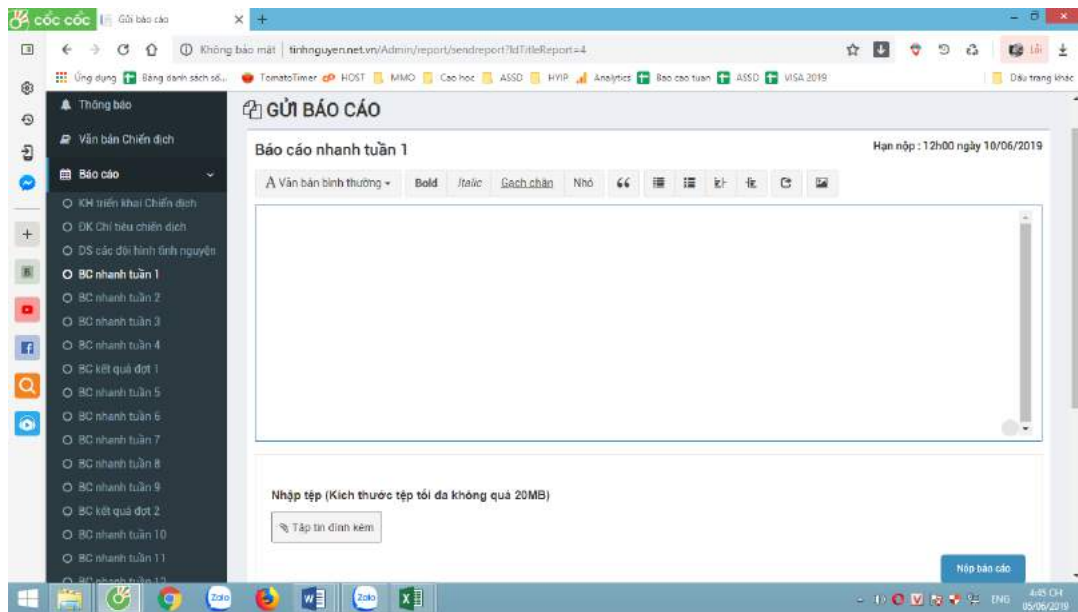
cốc cốc | Gửi báo cáo

Không bảo mật | tinhnguyen.net.vn/Admin/report/sendreport?IdTitleReport=4

Lỗi

Ứng dụng | Bảng danh sách số... | TomatoTimer | HOST | MMO | Cao hoc | ASSD | HYIP | Analytics | Bao cao tuan | ASSD | VISA 2019 | Dấu trang khác

Thông báo
Văn bản Chiến dịch
Báo cáo
KH triển khai Chiến dịch
ĐK Chỉ tiêu chiến dịch
DS các đội hình tình nguyện
BC nhanh tuần 1
BC nhanh tuần 2
BC nhanh tuần 3
BC nhanh tuần 4
BC kết quả đợt 1
BC nhanh tuần 5
BC nhanh tuần 6
BC nhanh tuần 7
BC nhanh tuần 8
BC nhanh tuần 9
BC kết quả đợt 2
BC nhanh tuần 10
BC nhanh tuần 11
BC nhanh tuần 12

GỬI BÁO CÁO

Báo cáo nhanh tuần 1

Hạn nộp : 12h00 ngày 10/06/2019

A Văn bản bình thường | Bold | Italic | Gạch chân | Nhỏ | 66

Nhập tệp (Kích thước tệp tối đa không quá 20MB)

Tập tin đính kèm

Nộp báo cáo

ENG 4:45 CH 05/06/2019